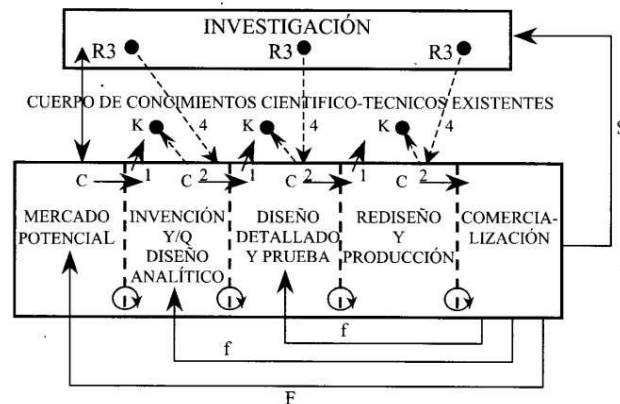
INVESTIGACIÓN

R3 R3 R3

CUERPO DE CONCIMIENTOS CIENTIFICO-TECNICOS EXISTENTES

K 4 K 4 K 4

S

C 1 C 2 1 C 2 1 C 2

MERCADO POTENCIAL

INVENCIÓN Y/Q DISEÑO ANALÍTICO

DISEÑO DETALLADO Y PRUEBA

REDISEÑO Y PRODUCCIÓN

COMERCIALIZACIÓN

f

f

F